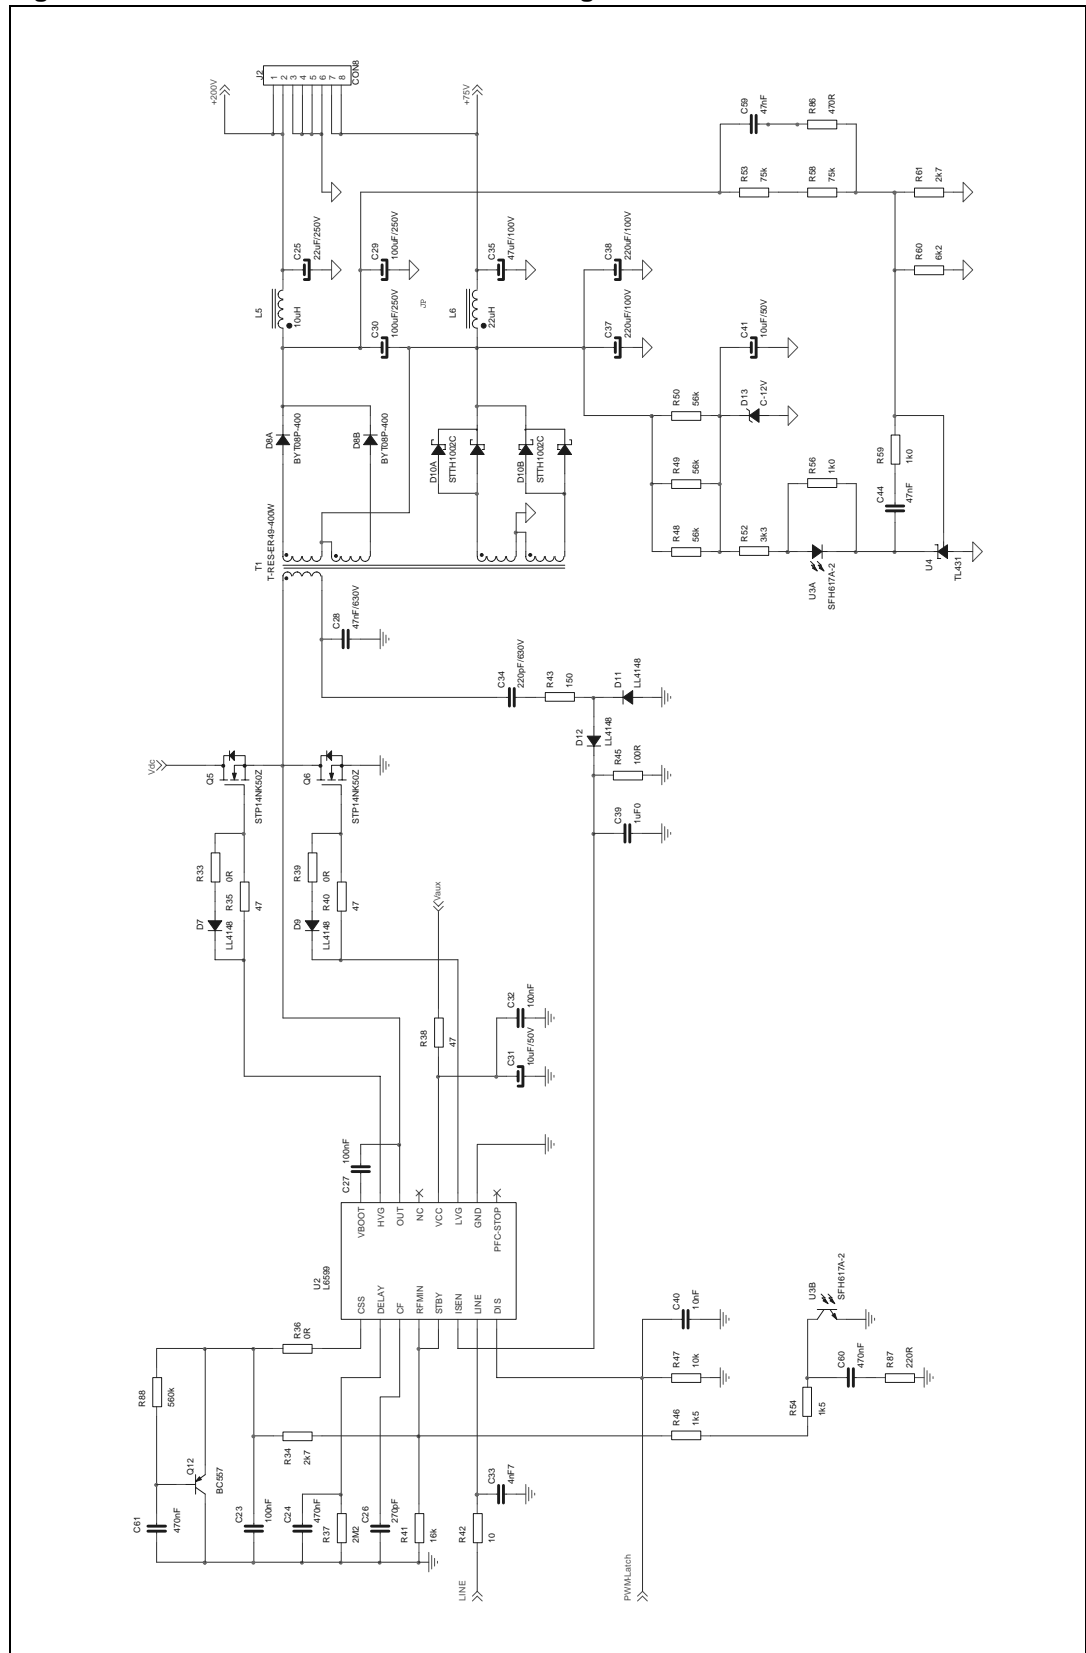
J2
1
2
3
4
5
6
7
8
CON8
+200V
+75V
C59 47nF
R86 470R
R53 75k
R58 75k
R61 2k7
C25 22uF/250V
C29 100uF/250V
C35 47uF/100V
C38 220uF/100V
R60 6k2
L5 10uH
JP
L6 22uH
C30 100uF/250V
C37 220uF/100V
C41 10uF/50V
D8A BYT08P-400
D8B BYT08P-400
D10A STTH1002C
D10B STTH1002C
R50 56k
D13 C-12V
R49 56k
R56 1k0
R59 1k0
C44 47nF
R48 56k
R52 3k3
T1 T-RES-ER49-400W
U3A SFH617A-2
U4 TL431
C28 47nF/630V
C34 220pF/630V
R43 150
D11 LL4148
D12 LL4148
R45 100R
Vdc
Q5 STP14NK50Z
Q6 STP14NK50Z
C39 1uF0
R33 0R
R35 47
R39 0R
R40 47
D7 LL4148
D9 LL4148
Vaux
R38 47
C32 100nF
C31 10uF/50V
C27 100nF
VBOOT
HVG
OUT
NC
VCC
LVG
GND
PFC-STOP
U2 L6599
CSS
DELAY
CF
RFMIN
STBY
ISEN
LINE
DIS
R36 0R
C40 10nF
U3B SFH617A-2
R88 560k
R47 10k
C60 470nF
R87 220R
Q12 BC557
R34 2k7
R46 1k5
R54 1k5
C61 470nF
C23 100nF
C24 470nF
R37 2M2
C26 270pF
R41 16k
R42 10
C33 4nF7
LINE
PWMLatch